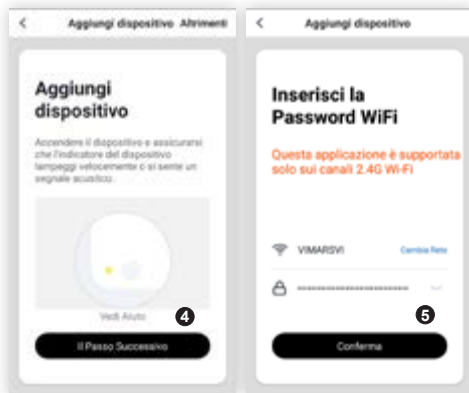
<

Aggiungi dispositivo Altrimenti

Aggiungi dispositivo

Accendere il dispositivo e assicurarsi che l'indicatore del dispositivo lampeggi velocemente o si sente un segnale acustico.

Vedi Aiuto

4

Il Passo Successivo

<

Aggiungi dispositivo

Inserisci la Password WiFi

Questa applicazione è supportata solo sui canali 2.4G Wi-Fi

VIMARSVI

Cambia Rete

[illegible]

5

Conferma